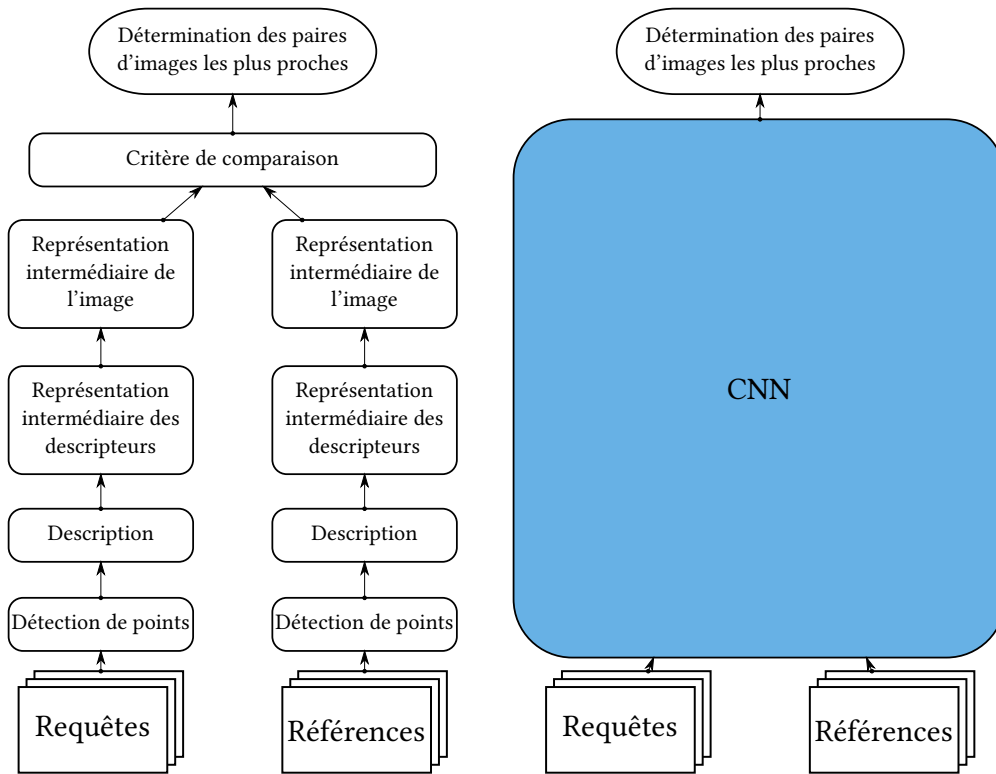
Détermination des paires d'images les plus proches

Critère de comparaison

Représentation intermédiaire de l'image

Représentation intermédiaire de l'image

Représentation intermédiaire des descripteurs

Représentation intermédiaire des descripteurs

Description

Description

Détection de points

Détection de points

Requêtes

Références

Détermination des paires d'images les plus proches

CNN

Requêtes

Références